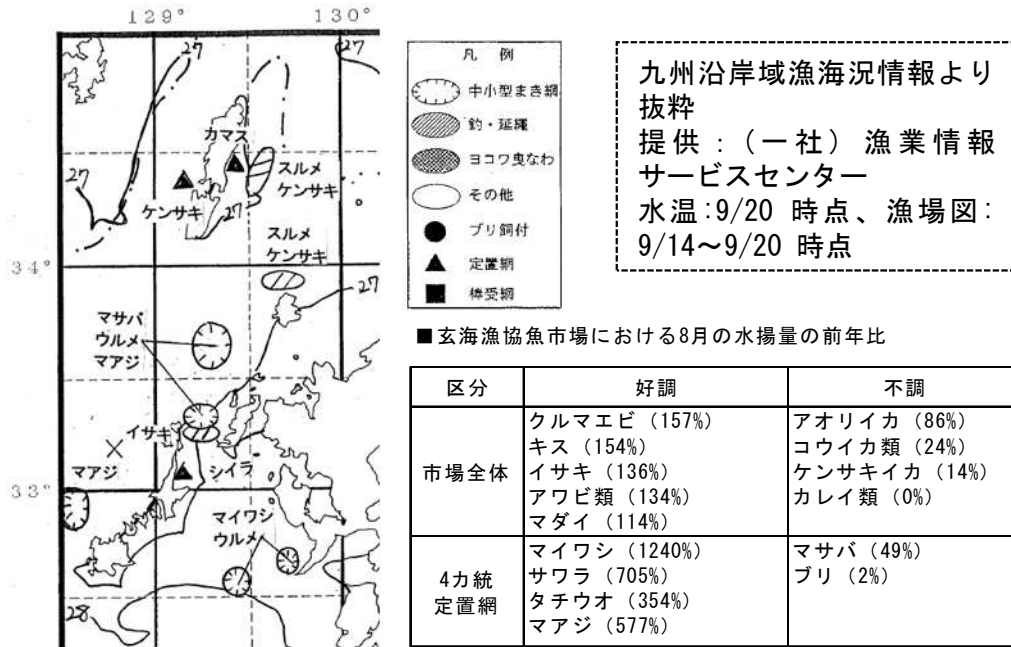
129°
130°
27
27
27
カマス
スルメ
ケンサキ
ケンサキ
27
スルメ
ケンサキ
34°
27
マサバ
ウルメ
マアジ
イサキ
マアジ
シイラ
33°
マイワシ
ウルメ
28

凡　例
中小型まき網
釣・延縄
ヨコワ曳なわ
その他
ブリ飼付
定置網
棒受網

九州沿岸域漁海況情報より抜粋
提供：（一社）漁業情報サービスセンター
水温:9/20 時点、漁場図: 9/14～9/20 時点

■玄海漁協魚市場における8月の水揚量の前年比

| 区分 | 好調 | 不調 |
|---|---|---|
| 市場全体 | クルマエビ（157%）<br>キス（154%）<br>イサキ（136%）<br>アワビ類（134%）<br>マダイ（114%） | アオリイカ（86%）<br>コウイカ類（24%）<br>ケンサキイカ（14%）<br>カレイ類（0%） |
| 4カ統<br>定置網 | マイワシ（1240%）<br>サワラ（705%）<br>タチウオ（354%）<br>マアジ（577%） | マサバ（49%）<br>ブリ（2%） |